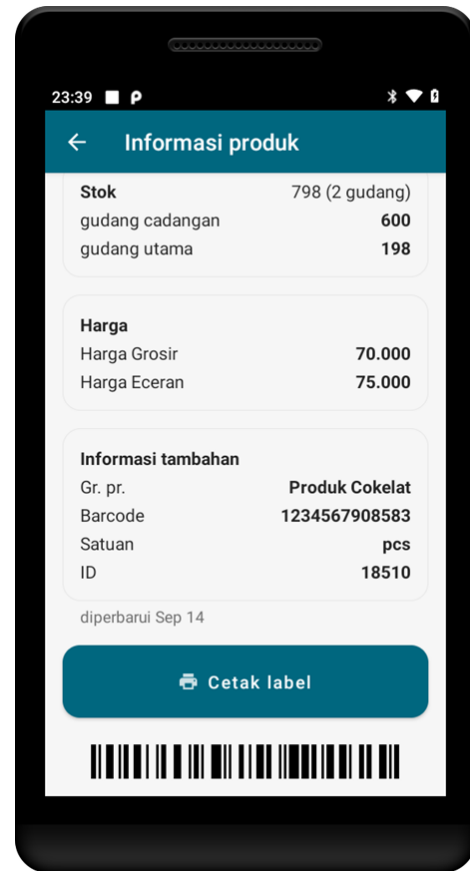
23:39

Informasi produk

Stok 798 (2 gudang)
gudang cadangan 600
gudang utama 198

Harga
Harga Grosir 70.000
Harga Eceran 75.000

Informasi tambahan
Gr. pr. Produk Cokelat
Barcode 1234567908583
Satuan pcs
ID 18510

diperbarui Sep 14

Cetak label